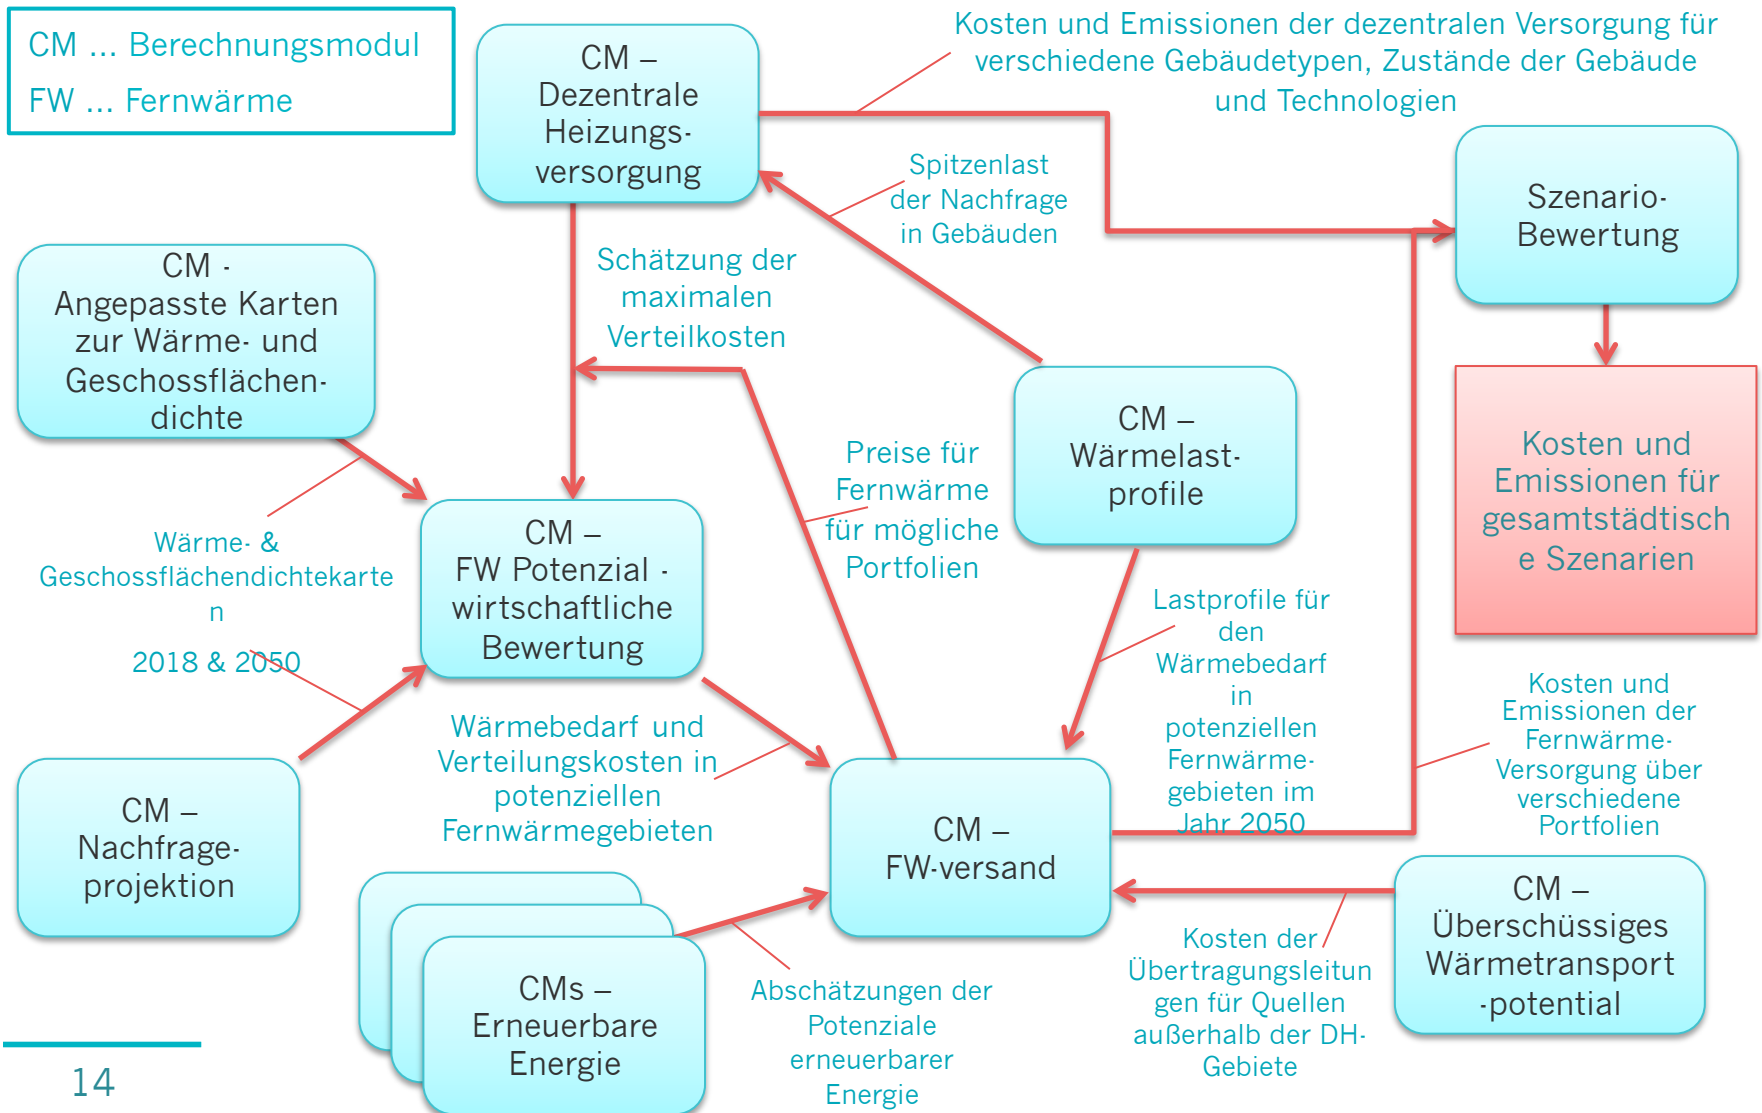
CM ... Berechnungsmodul
FW ... Fernwärme

CM – Dezentrale Heizungsversorgung

Kosten und Emissionen der dezentralen Versorgung für verschiedene Gebäudetypen, Zustände der Gebäude und Technologien

Szenario-Bewertung

Spitzenlast der Nachfrage in Gebäuden

Schätzung der maximalen Verteilkosten

CM - Angepasste Karten zur Wärme- und Geschossflächendichte

Kosten und Emissionen für gesamtstädtische Szenarien

Preise für Fernwärme für mögliche Portfolien

CM – Wärmelastprofile

Wärme- & Geschossflächendichtekarten

2018 & 2050

CM – FW Potenzial - wirtschaftliche Bewertung

Lastprofile für den Wärmebedarf in potenziellen Fernwärmegebieten im Jahr 2050

Kosten und Emissionen der Fernwärme-Versorgung über verschiedene Portfolien

Wärmebedarf und Verteilungskosten in potenziellen Fernwärmegebieten

CM – Nachfrageprojektion

CM – FW-versand

CM – Überschüssiges Wärmetransportpotential

Kosten der Übertragungsleitungen für Quellen außerhalb der DH-Gebiete

CMs – Erneuerbare Energie

Abschätzungen der Potenziale erneuerbarer Energie

14